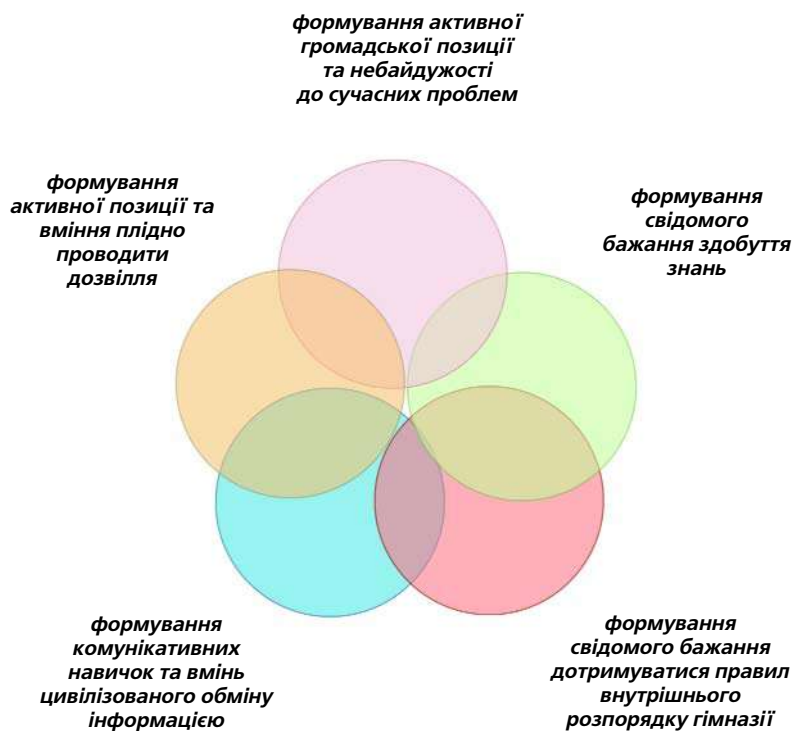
формування активної громадської позиції та небайдужості до сучасних проблем

формування активної позиції та вміння плідно проводити дозвілля

формування свідомого бажання здобуття знань

формування комунікативних навичок та вмінь цивілізованого обміну інформацією

формування свідомого бажання дотримуватися правил внутрішнього розпорядку гімназії